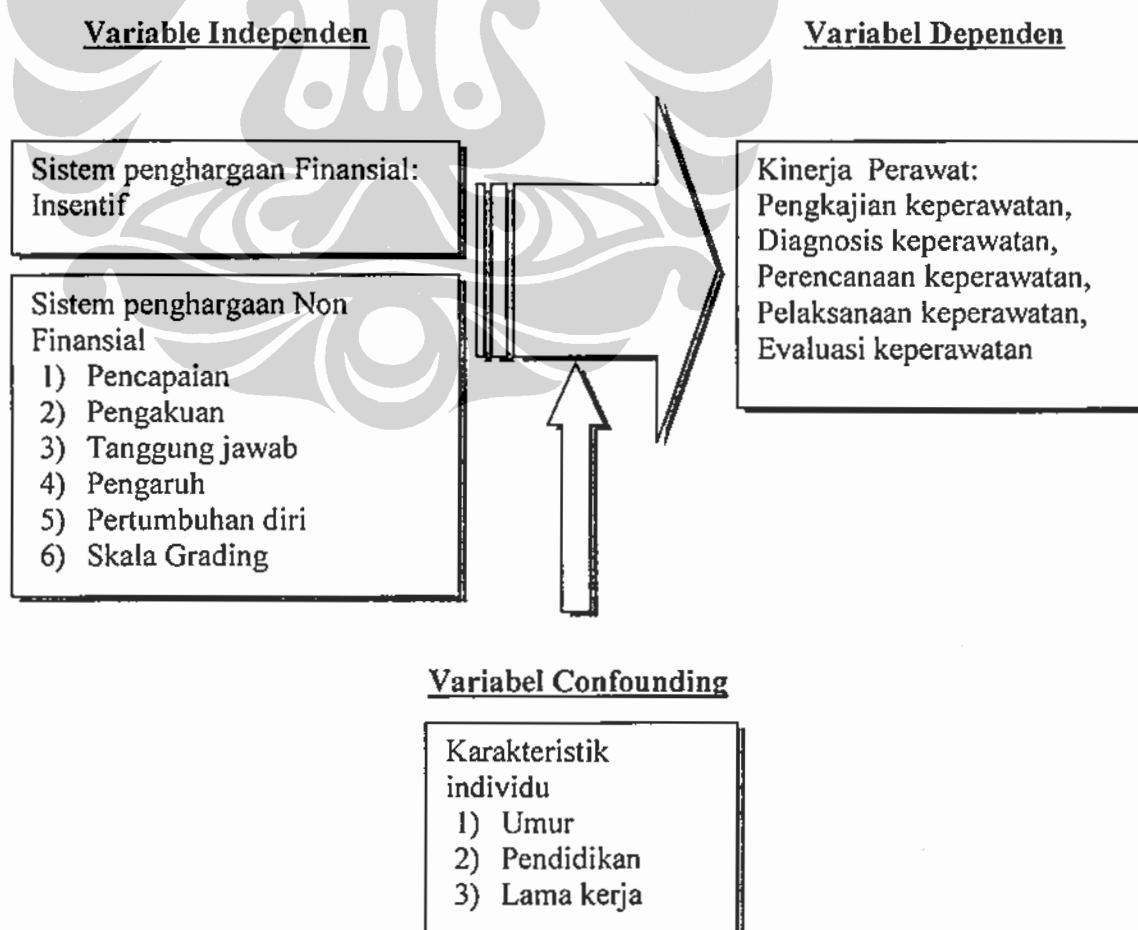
Variable Independen

Variabel Dependen

Sistem penghargaan Finansial: Insentif

Sistem penghargaan Non Finansial
1) Pencapaian
2) Pengakuan
3) Tanggung jawab
4) Pengaruh
5) Pertumbuhan diri
6) Skala Grading

Kinerja Perawat:
Pengkajian keperawatan,
Diagnosis keperawatan,
Perencanaan keperawatan,
Pelaksanaan keperawatan,
Evaluasi keperawatan

Variabel Confounding

Karakteristik individu
1) Umur
2) Pendidikan
3) Lama kerja